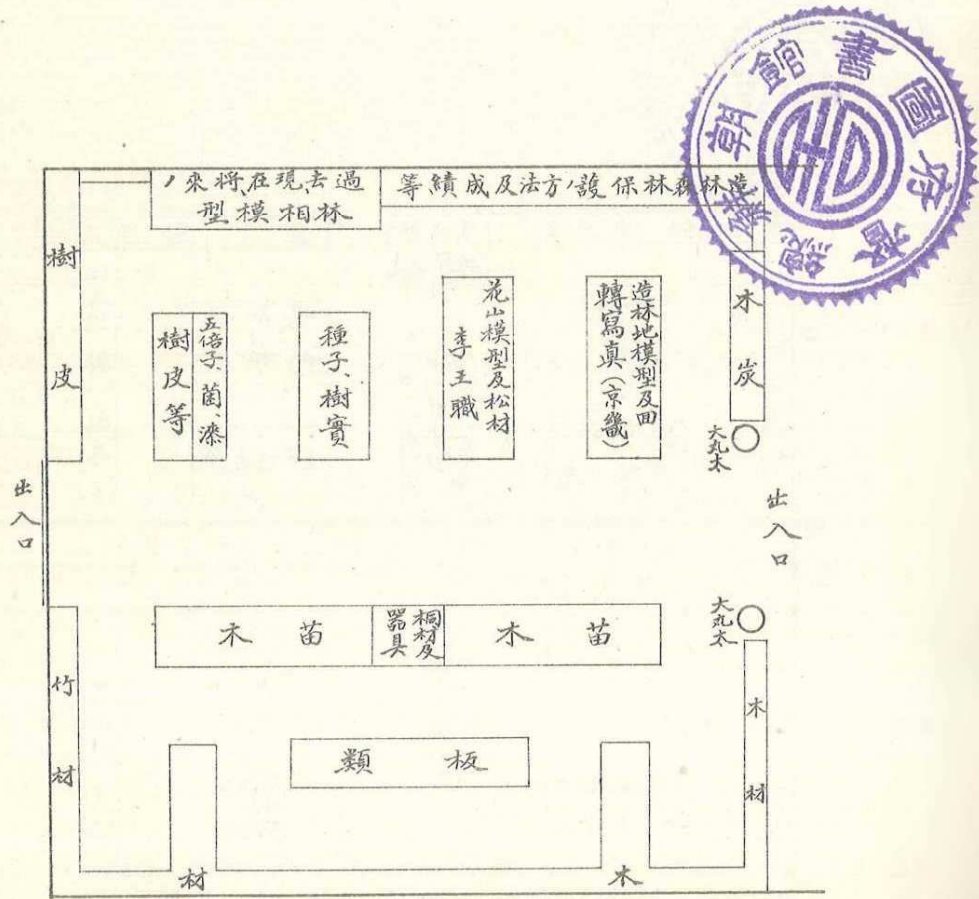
朝鮮總督府圖書館藏書

過去現在將來ノ
林相模型

造林森林保護ノ方法及成績等

樹皮

五倍子、菌、漆
樹皮等

種子、樹實

花山模型及松材
李王職

造林地模型及回轉寫真(京畿)

木炭

大丸太

出入口

出入口

大丸太

木苗

桐材及器具

木苗

竹材

類板

木材

材

木